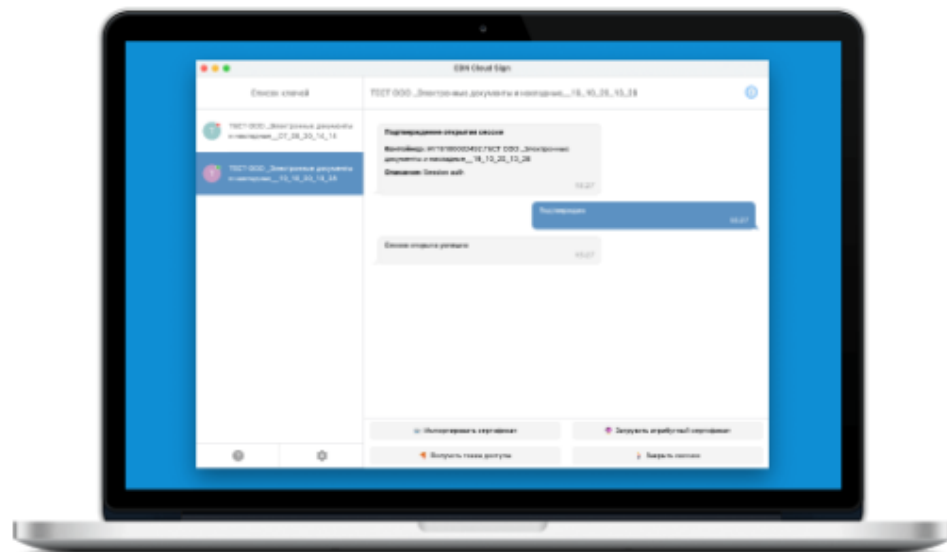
EDN Cloud Sign

Список сессий

ТЕСТ ООО _Электронные документы в накладные__27_09_20_14_11

ТЕСТ ООО _Электронные документы в накладные__18_10_20_15_28

ТЕСТ ООО _Электронные документы в накладные__18_10_20_15_28

Подтверждение открытия сессии

Контейнер: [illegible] ТЕСТ ООО _Электронные документы в накладные__18_10_20_15_28

Описание: Session auth

15:27

Подтверждаю

15:27

Сессия открыта успешно

15:27

Импортировать сертификат

Загрузить атрибутный сертификат

Получить токен доступа

Закрыть сессию